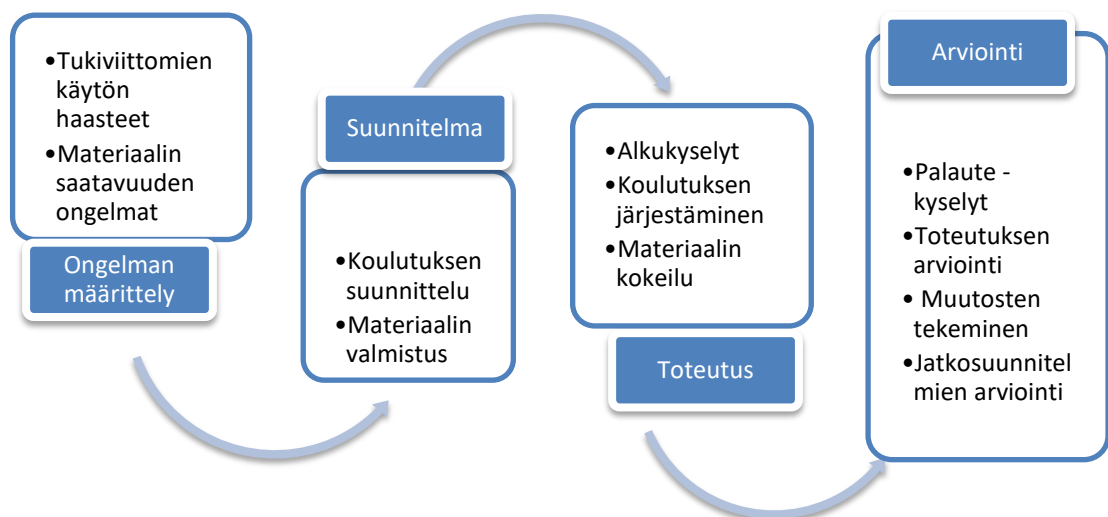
•Tukiviittomien käytön haasteet
•Materiaalin saatavuuden ongelmat

Ongelman määrittely

Suunnitelma

•Koulutuksen suunnittelu
•Materiaalin valmistus

•Alkukyselyt
•Koulutuksen järjestäminen
•Materiaalin kokeilu

Toteutus

Arviointi

•Palaute - kyselyt
•Toteutuksen arviointi
• Muutosten tekeminen
•Jatkosuunnitelmien arviointi